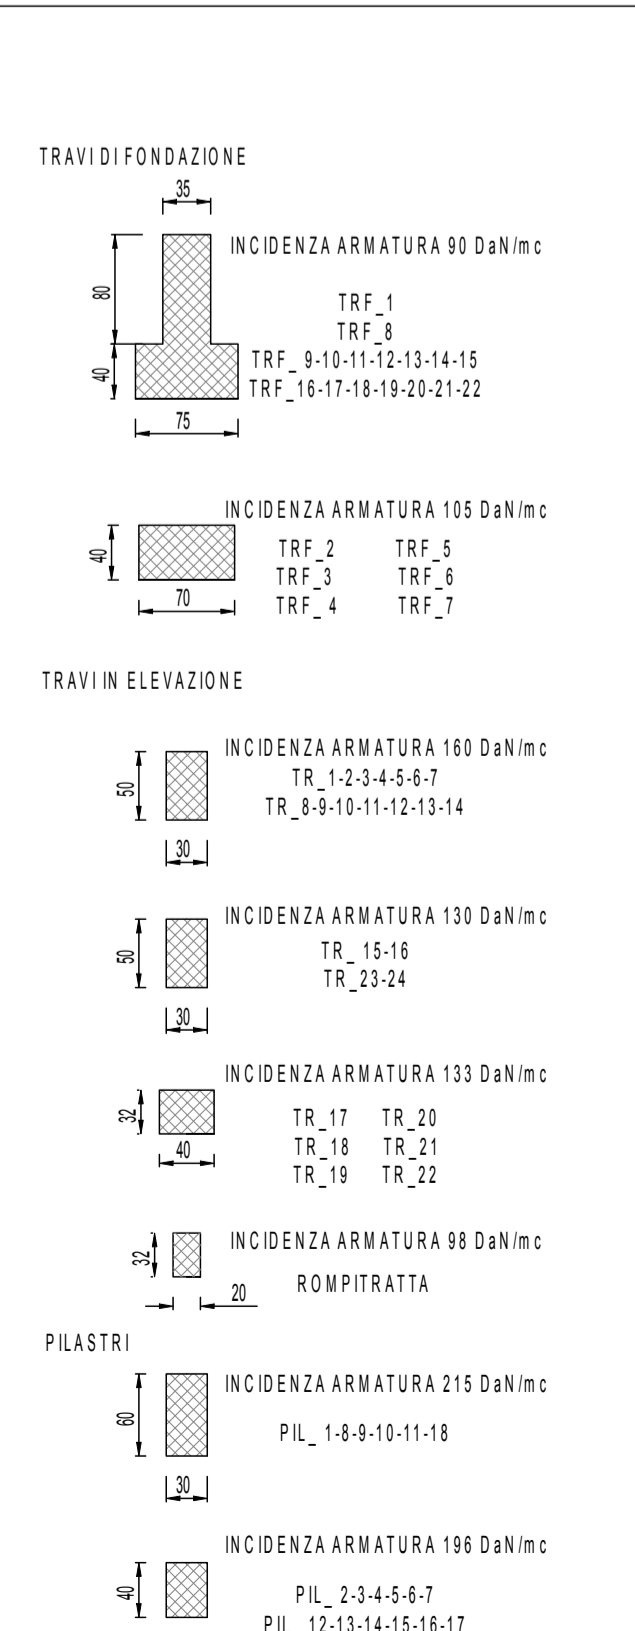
TRAVI DI FONDAZIONE

35

80

40

75

INCIDENZA ARMATURA 90 DaN/mc

TRF_1
TRF_8
TRF_ 9-10-11-12-13-14-15
TRF_16-17-18-19-20-21-22

40

70

INCIDENZA ARMATURA 105 DaN/mc

| | |
|---|---|
| TRF_2 | TRF_5 |
| TRF_3 | TRF_6 |
| TRF_ 4 | TRF_7 |

TRAVI IN ELEVAZIONE

50

30

INCIDENZA ARMATURA 160 DaN/mc
TR_1-2-3-4-5-6-7
TR_8-9-10-11-12-13-14

50

30

INCIDENZA ARMATURA 130 DaN/mc
TR_ 15-16
TR_23-24

32

40

INCIDENZA ARMATURA 133 DaN/mc

| | |
|---|---|
| TR_17 | TR_20 |
| TR_18 | TR_21 |
| TR_19 | TR_22 |

32

20

INCIDENZA ARMATURA 98 DaN/mc
ROMPITRATTA

PILASTRI

60

30

INCIDENZA ARMATURA 215 DaN/mc
PIL_ 1-8-9-10-11-18

40

INCIDENZA ARMATURA 196 DaN/mc
PIL_ 2-3-4-5-6-7
PIL_ 12-13-14-15-16-17